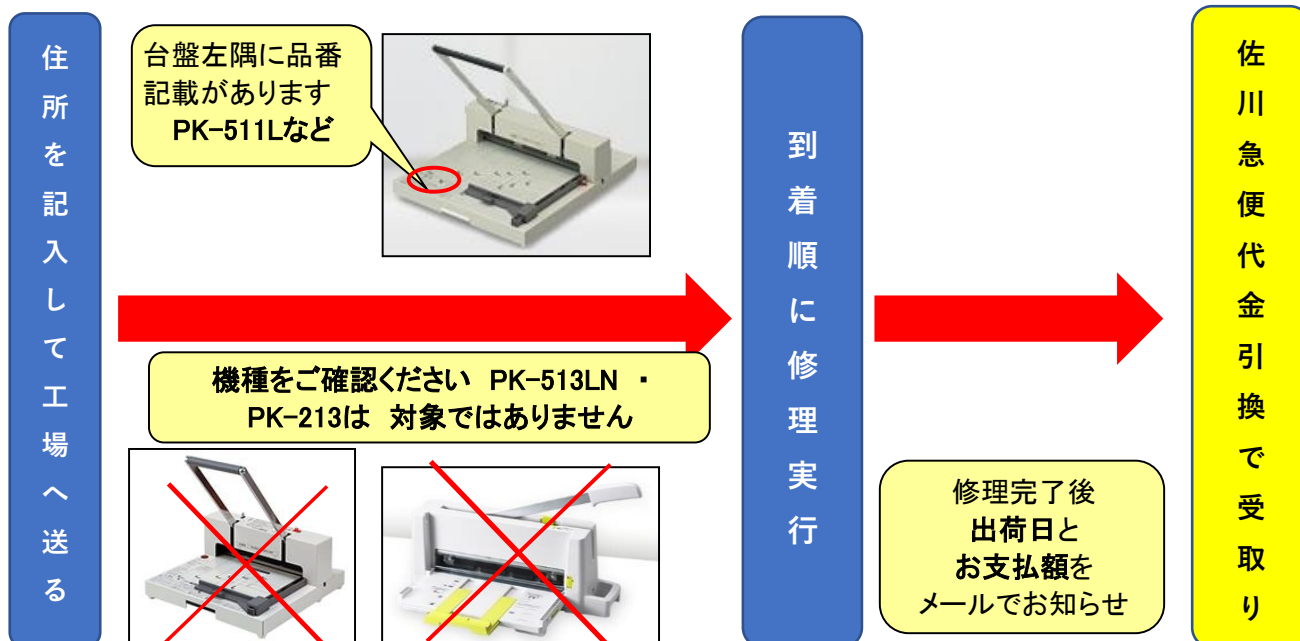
住所を記入して工場へ送る

台盤左隅に品番記載があります
PK-511Lなど

機種をご確認ください PK-513LN ・ PK-213は 対象ではありません

到着順に修理実行

修理完了後
出荷日と
お支払額を
メールでお知らせ

佐川急便代金引換で受取り